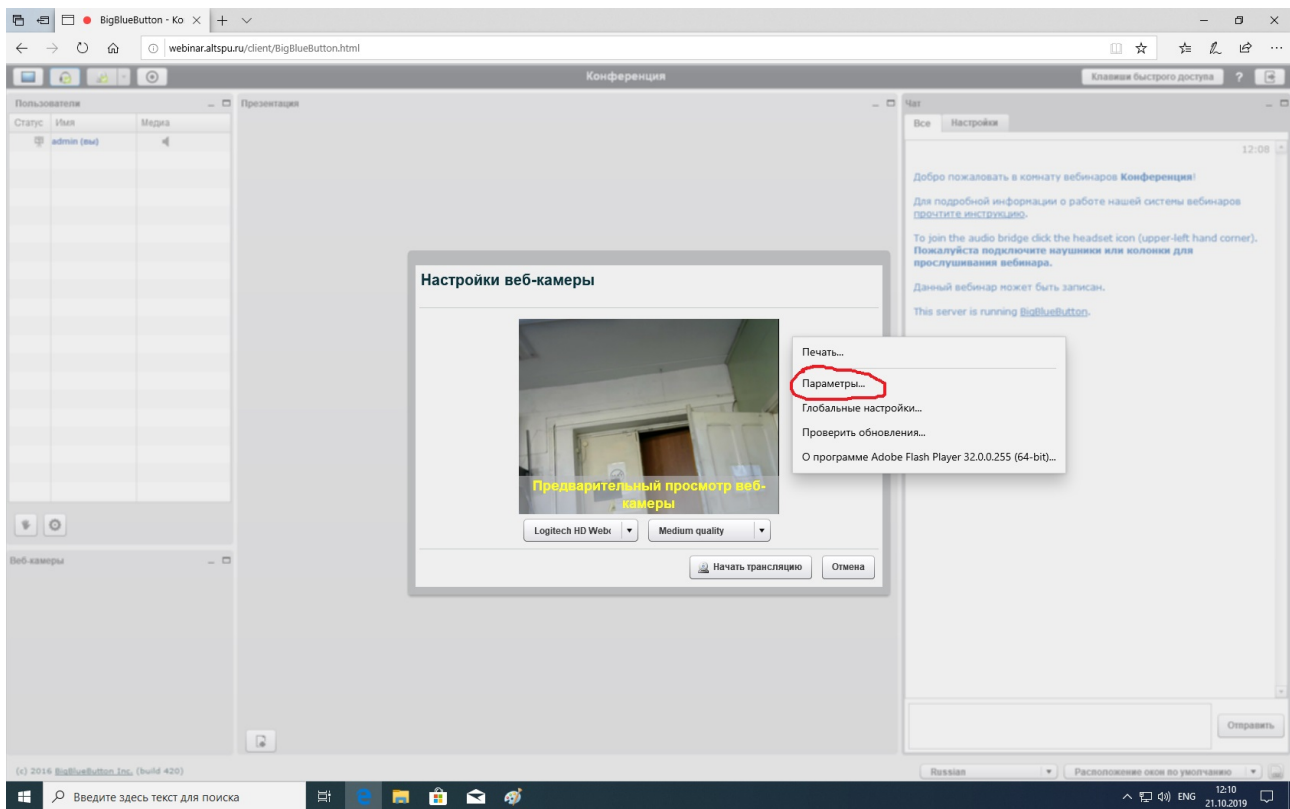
BigBlueButton - Ko ×

webinar.altspu.ru/client/BigBlueButton.html

Конференция

Клавиши быстрого доступа ?

Пользователи

Статус Имя Медиа

admin (вы)

Презентация

Чат

Все Настройки

12:08

Добро пожаловать в комнату вебинаров **Конференция**!

Для подробной информации о работе нашей системы вебинаров прочтите инструкцию.

To join the audio bridge click the headset icon (upper-left hand corner). **Пожалуйста подключите наушники или колонки для прослушивания вебинара.**

Данный вебинар может быть записан.

This server is running BigBlueButton.

Настройки веб-камеры

Печать...

Параметры...

Глобальные настройки...

Проверить обновления...

О программе Adobe Flash Player 32.0.0.255 (64-bit)...

Предварительный просмотр веб-камеры

Logitech HD Webc

Medium quality

Начать трансляцию

Отмена

Веб-камеры

Отправить

(c) 2016 BigBlueButton Inc. (build 420)

Russian

Расположение окон по умолчанию

Введите здесь текст для поиска

ENG 12:10 21.10.2019